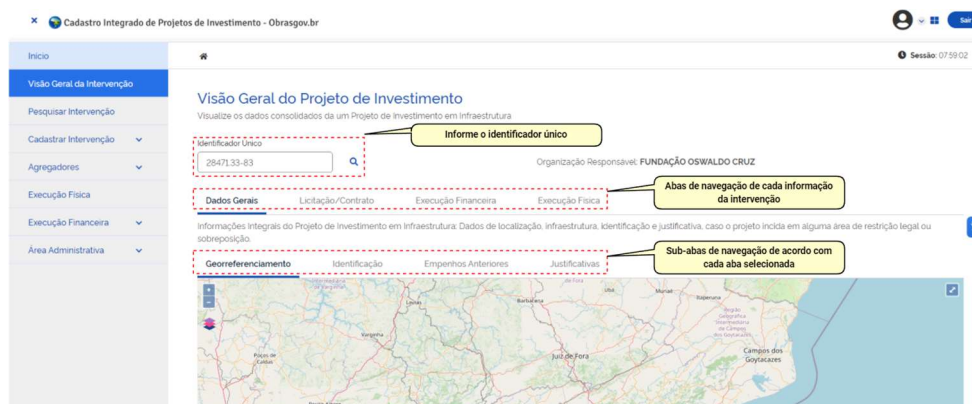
× Cadastro Integrado de Projetos de Investimento - Obrasgov.br

Sair

Início
Visão Geral da Intervenção
Pesquisar Intervenção
Cadastrar Intervenção
Agregadores
Execução Física
Execução Financeira
Área Administrativa

Sessão: 07:59:02

Visão Geral do Projeto de Investimento

Visualize os dados consolidados da um Projeto de Investimento em Infraestrutura

Informe o identificador único

Identificador Único
2847133-83

Organização Responsável: FUNDAÇÃO OSWALDO CRUZ

Abas de navegação de cada informação da intervenção

Dados Gerais | Licitação/Contrato | Execução Financeira | Execução Física

Informações Integrais do Projeto de Investimento em Infraestrutura: Dados de localização, infraestrutura, identificação e justificativa, caso o projeto incida em alguma área de restrição legal ou sobreposição.

Sub-abas de navegação de acordo com cada aba selecionada

Georreferenciamento | Identificação | Empenhos Anteriores | Justificativas

Barbacena
Ubá
Muriaé
Itaperuna
Varginha
Poços de Caldas
Juiz de Fora
Campos dos Goytacazes
Região Geográfica Intermediária de Campos dos Goytacazes